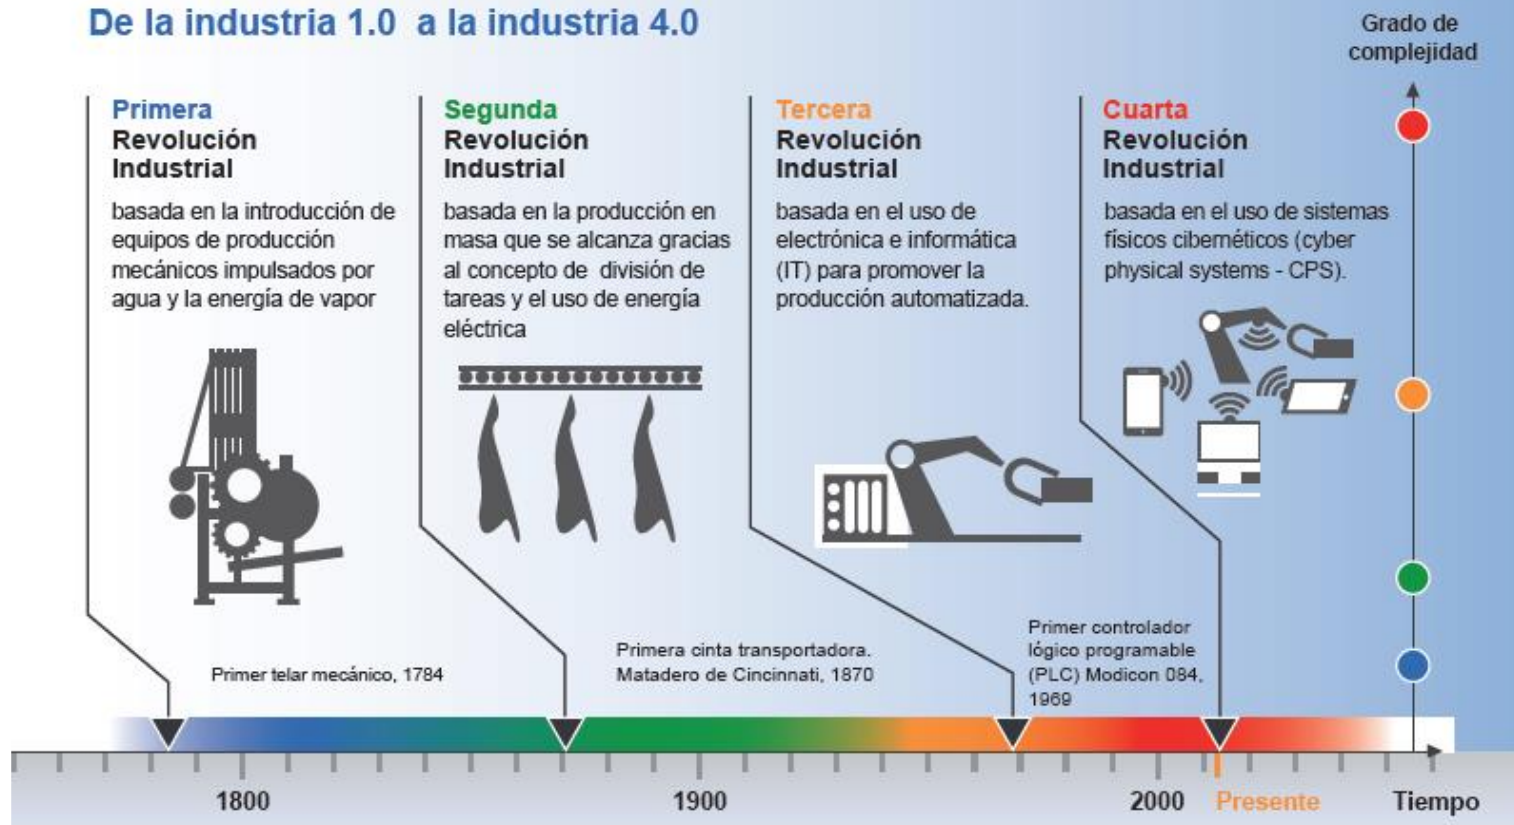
De la industria 1.0 a la industria 4.0

Grado de complejidad

Primera Revolución Industrial

basada en la introducción de equipos de producción mecánicos impulsados por agua y la energía de vapor

Segunda Revolución Industrial

basada en la producción en masa que se alcanza gracias al concepto de división de tareas y el uso de energía eléctrica

Tercera Revolución Industrial

basada en el uso de electrónica e informática (IT) para promover la producción automatizada.

Cuarta Revolución Industrial

basada en el uso de sistemas físicos cibernéticos (cyber physical systems - CPS).

Primer telar mecánico, 1784

Primera cinta transportadora. Matadero de Cincinnati, 1870

Primer controlador lógico programable (PLC) Modicon 084, 1969

1800

1900

2000

Presente

Tiempo